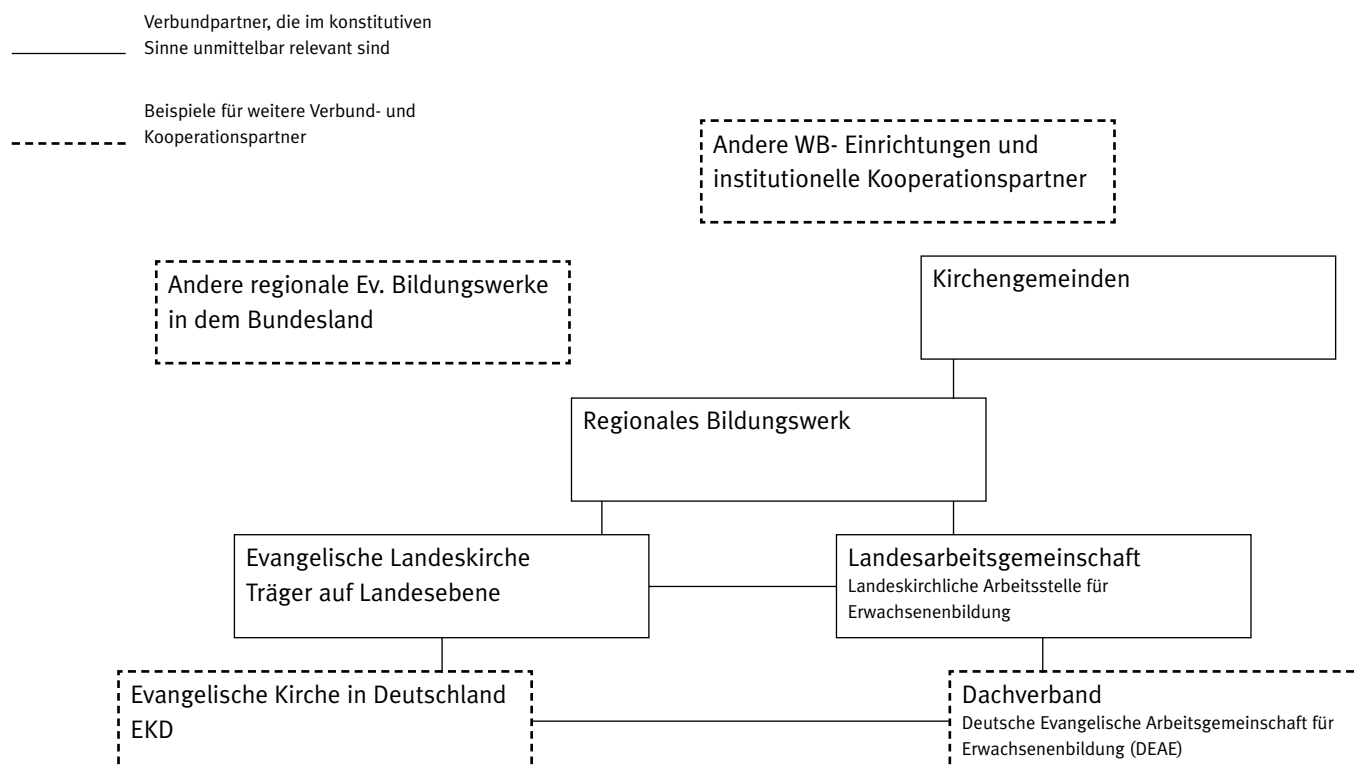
Verbundpartner, die im konstitutiven Sinne unmittelbar relevant sind

Beispiele für weitere Verbund- und Kooperationspartner

Andere WB- Einrichtungen und institutionelle Kooperationspartner

Andere regionale Ev. Bildungswerke in dem Bundesland

Kirchengemeinden

Regionales Bildungswerk

Evangelische Landeskirche
Träger auf Landesebene

Landesarbeitsgemeinschaft
Landeskirchliche Arbeitsstelle für Erwachsenenbildung

Evangelische Kirche in Deutschland
EKD

Dachverband
Deutsche Evangelische Arbeitsgemeinschaft für Erwachsenenbildung (DEAE)